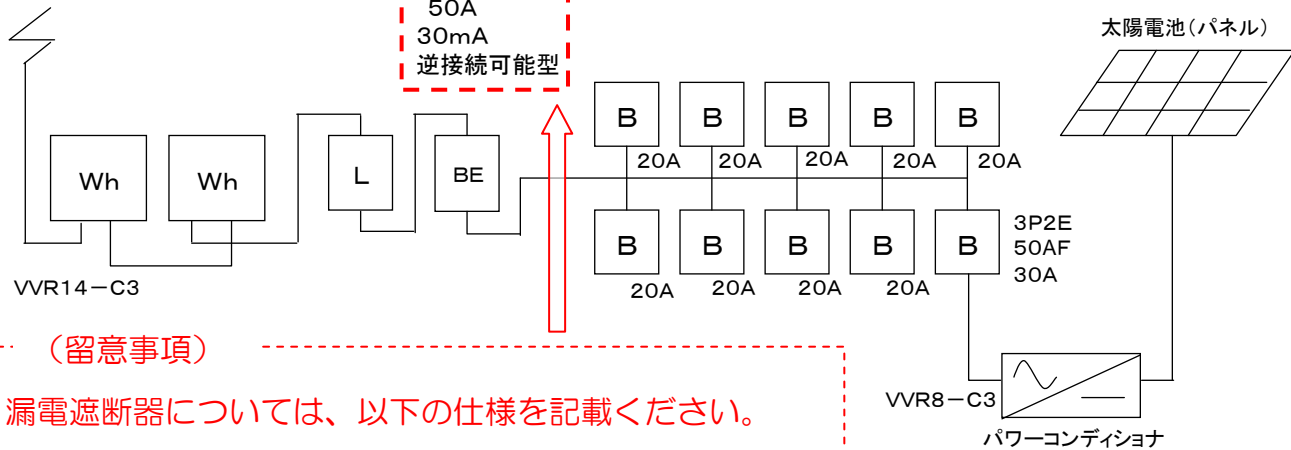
50A
30mA
逆接続可能型

太陽電池（パネル）

Wh
Wh
L
BE

B
B
B
B
B
20A
20A
20A
20A
20A

B
B
B
B
B
3P2E
50AF
30A
20A
20A
20A
20A

VVR14－C3

（留意事項）
漏電遮断器については、以下の仕様を記載ください。

VVR8－C3
パワーコンディショナ